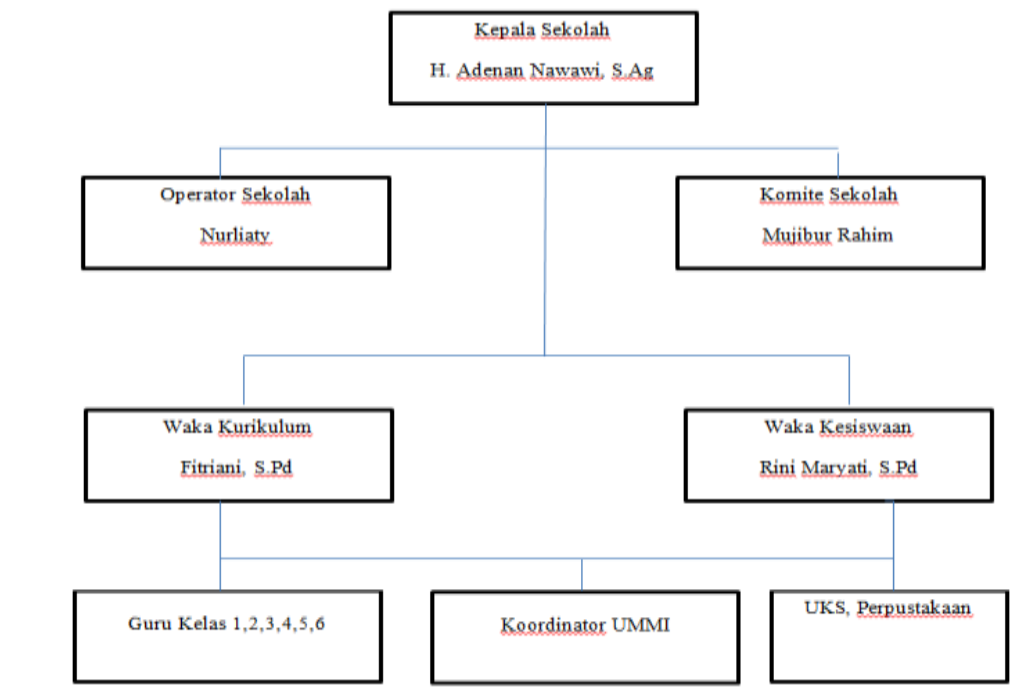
Kepala Sekolah
H. Adenan Nawawi, S.Ag

Operator Sekolah
Nurliaty

Komite Sekolah
Mujibur Rahim

Waka Kurikulum
Fitriani, S.Pd

Waka Kesiswaan
Rini Maryati, S.Pd

Guru Kelas 1,2,3,4,5,6

Koordinator UMMI

UKS, Perpustakaan